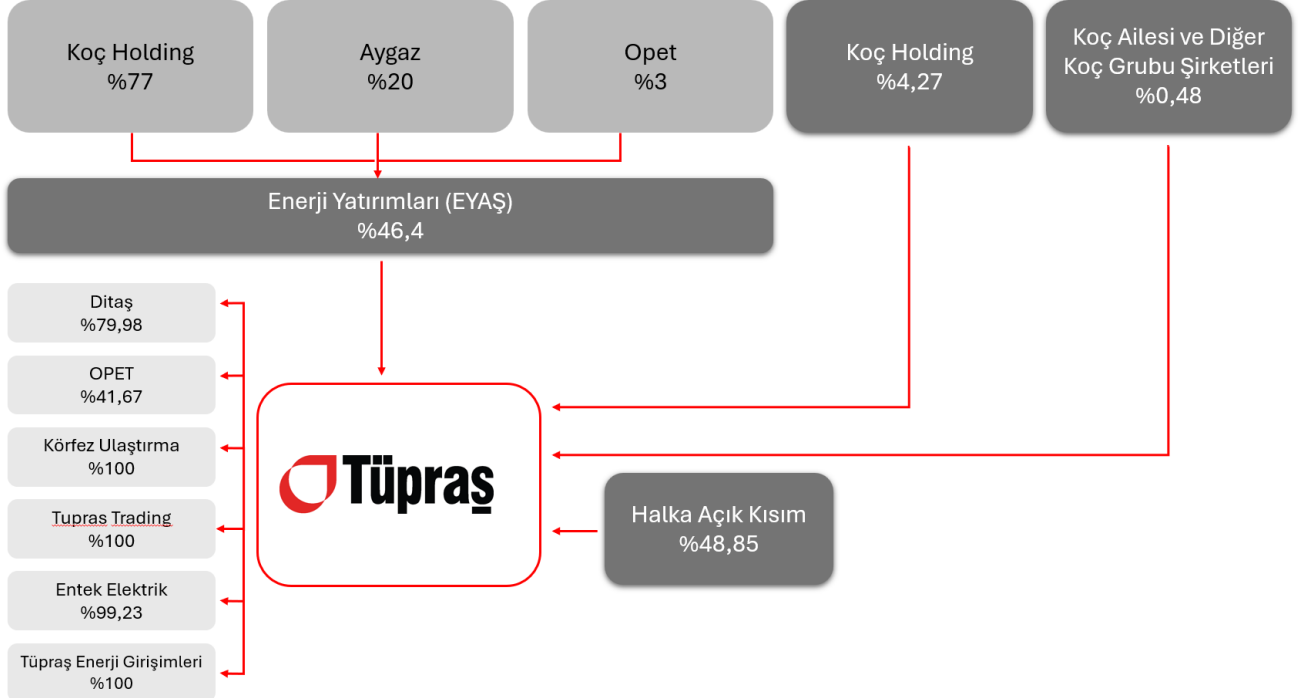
Koç Holding
%77

Aygaz
%20

Opet
%3

Koç Holding
%4,27

Koç Ailesi ve Diğer Koç Grubu Şirketleri
%0,48

Enerji Yatırımları (EYAŞ)
%46,4

Ditaş
%79,98

OPET
%41,67

Körfez Ulaştırma
%100

Tupras Trading
%100

Entek Elektrik
%99,23

Tüpraş Enerji Girişimleri
%100

Tüpraş

Halka Açık Kısım
%48,85